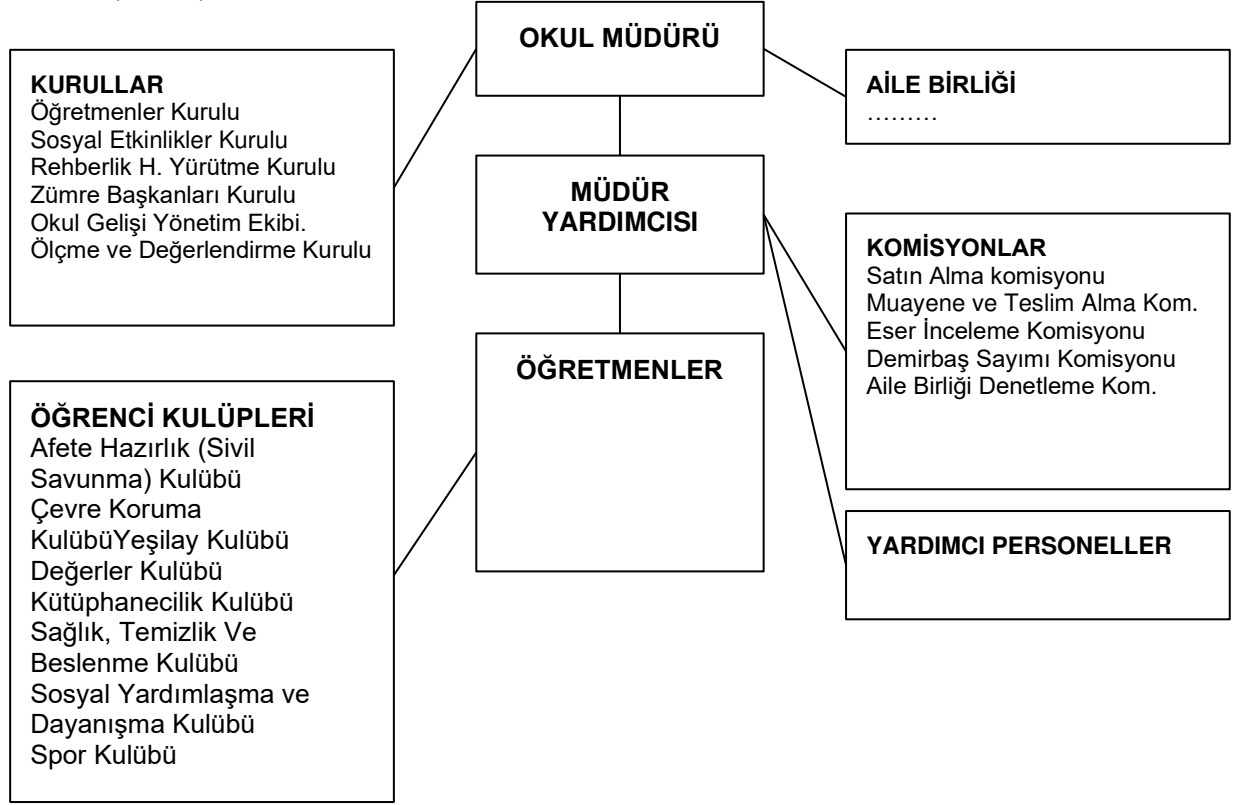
OKUL MÜDÜRÜ

KURULLAR
Öğretmenler Kurulu
Sosyal Etkinlikler Kurulu
Rehberlik H. Yürütme Kurulu
Zümre Başkanları Kurulu
Okul Gelişi Yönetim Ekibi.
Ölçme ve Değerlendirme Kurulu

AİLE BİRLİĞİ
………

MÜDÜR YARDIMCISI

KOMİSYONLAR
Satın Alma komisyonu
Muayene ve Teslim Alma Kom.
Eser İnceleme Komisyonu
Demirbaş Sayımı Komisyonu
Aile Birliği Denetleme Kom.

ÖĞRETMENLER

ÖĞRENCİ KULÜPLERİ
Afete Hazırlık (Sivil Savunma) Kulübü
Çevre Koruma KulübüYeşilay Kulübü
Değerler Kulübü
Kütüphanecilik Kulübü
Sağlık, Temizlik Ve Beslenme Kulübü
Sosyal Yardımlaşma ve Dayanışma Kulübü
Spor Kulübü

YARDIMCI PERSONELLER